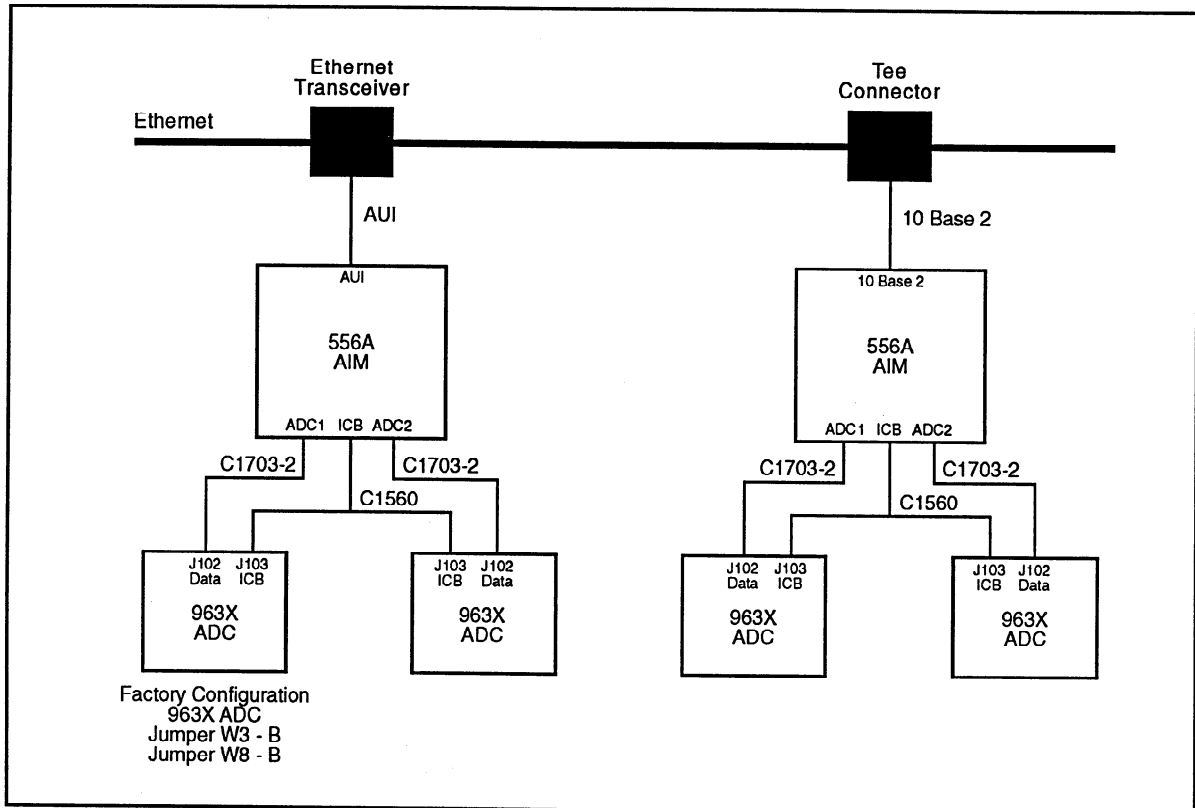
Ethernet Transceiver

Tee Connector

Ethernet

AUI

10 Base 2

AUI

556A
AIM

ADC1 ICB ADC2

C1703-2

C1703-2

C1560

J102 Data

J103 ICB

963X
ADC

J103 ICB

J102 Data

963X
ADC

Factory Configuration
963X ADC
Jumper W3 - B
Jumper W8 - B

10 Base 2

556A
AIM

ADC1 ICB ADC2

C1703-2

C1703-2

C1560

J102 Data

J103 ICB

963X
ADC

J103 ICB

J102 Data

963X
ADC